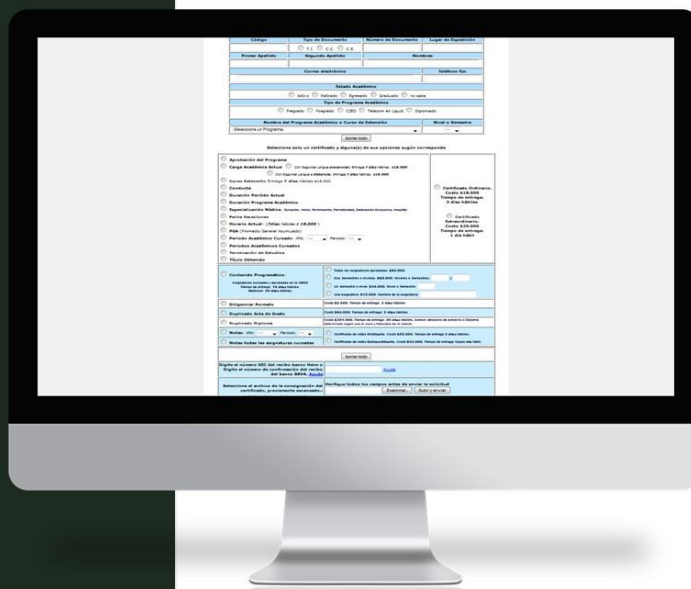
| Código | Tipo de Documento | Número de Documento | Lugar de Expedición |
|---|---|---|---|
| | T.I. C.C. C.E. | | |
| Primer Apellido | Segundo Apellido | Nombres | |
| | Correo electrónico | | Teléfono fijo |

Estado Académico

Activo Retirado Egresado Graduado no sabe

Tipo de Programa Académico

Pregrado Posgrado CREO Telecom en Liquid Diplomado

| Nombre del Programa Académico o Curso de Extensión | Nivel o Semestre |
|---|---|
| -Seleccione un Programa- | |

Borrar todo

Seleccione solo un certificado y alguna(s) de sus opciones según corresponda

Aprobación del Programa
Carga Académica Actual
Cursos Extensión
Conducta
Duración Período Actual
Duración Programa Académico
Especialización Médica
Fecha Vacaciones
Horario Actual
PGA (Promedio General Acumulado)
Período Académico Cursado
Períodos Académicos Cursados
Terminación de Estudios
Título Obtenido

Certificado Ordinario. Costo $18,000 Tiempo de entrega: 3 días hábiles

Certificado Extraordinario. Costo $29,000 Tiempo de entrega: 1 día hábil

Contenido Programático

Diligenciar formato

Duplicado Acta de Grado

Duplicado Diploma

Notas

Notas todas las asignaturas cursadas

Borrar todo

Digite el número SEC del recibo banco Helm o Digite el número de confirmación del recibo del banco BBVA. Ayuda

Seleccione el archivo de la consignación del certificado, previamente escaneado.

Verifique todos los campos antes de enviar la solicitud

Examinar... Subir y enviar